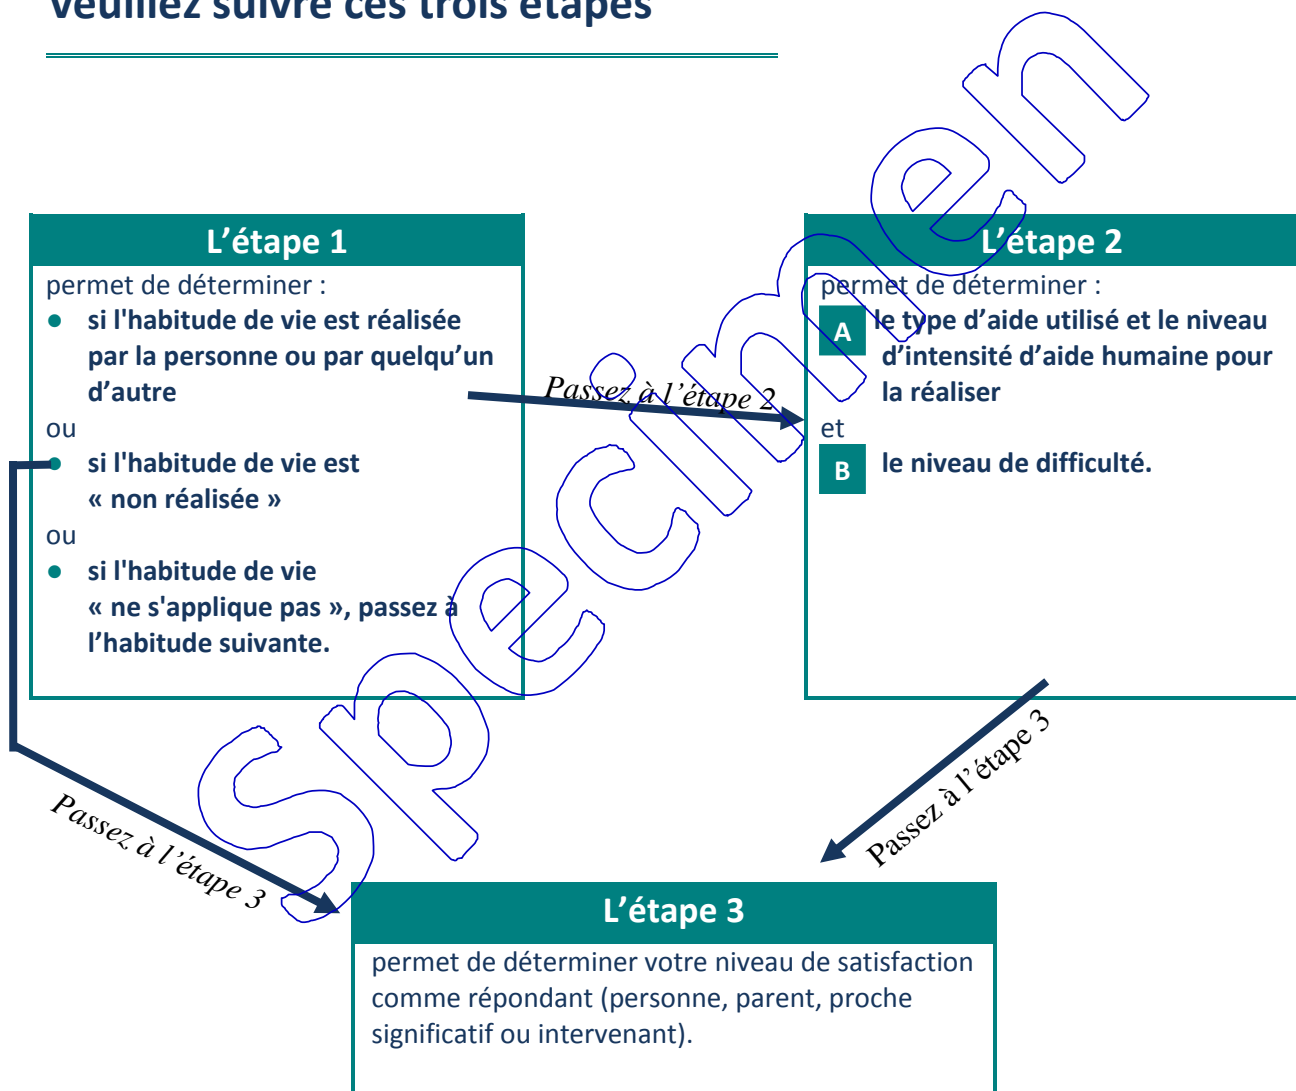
Veuillez suivre ces trois étapes

L’étape 1
permet de déterminer :
● si l'habitude de vie est réalisée par la personne ou par quelqu’un d’autre
ou
● si l'habitude de vie est « non réalisée »
ou
● si l'habitude de vie « ne s'applique pas », passez à l’habitude suivante.

Passez à l’étape 2

L’étape 2
permet de déterminer :
A le type d’aide utilisé et le niveau d’intensité d’aide humaine pour la réaliser
et
B le niveau de difficulté.

Passez à l’étape 3

Passez à l’étape 3

L’étape 3
permet de déterminer votre niveau de satisfaction comme répondant (personne, parent, proche significatif ou intervenant).

Specimen